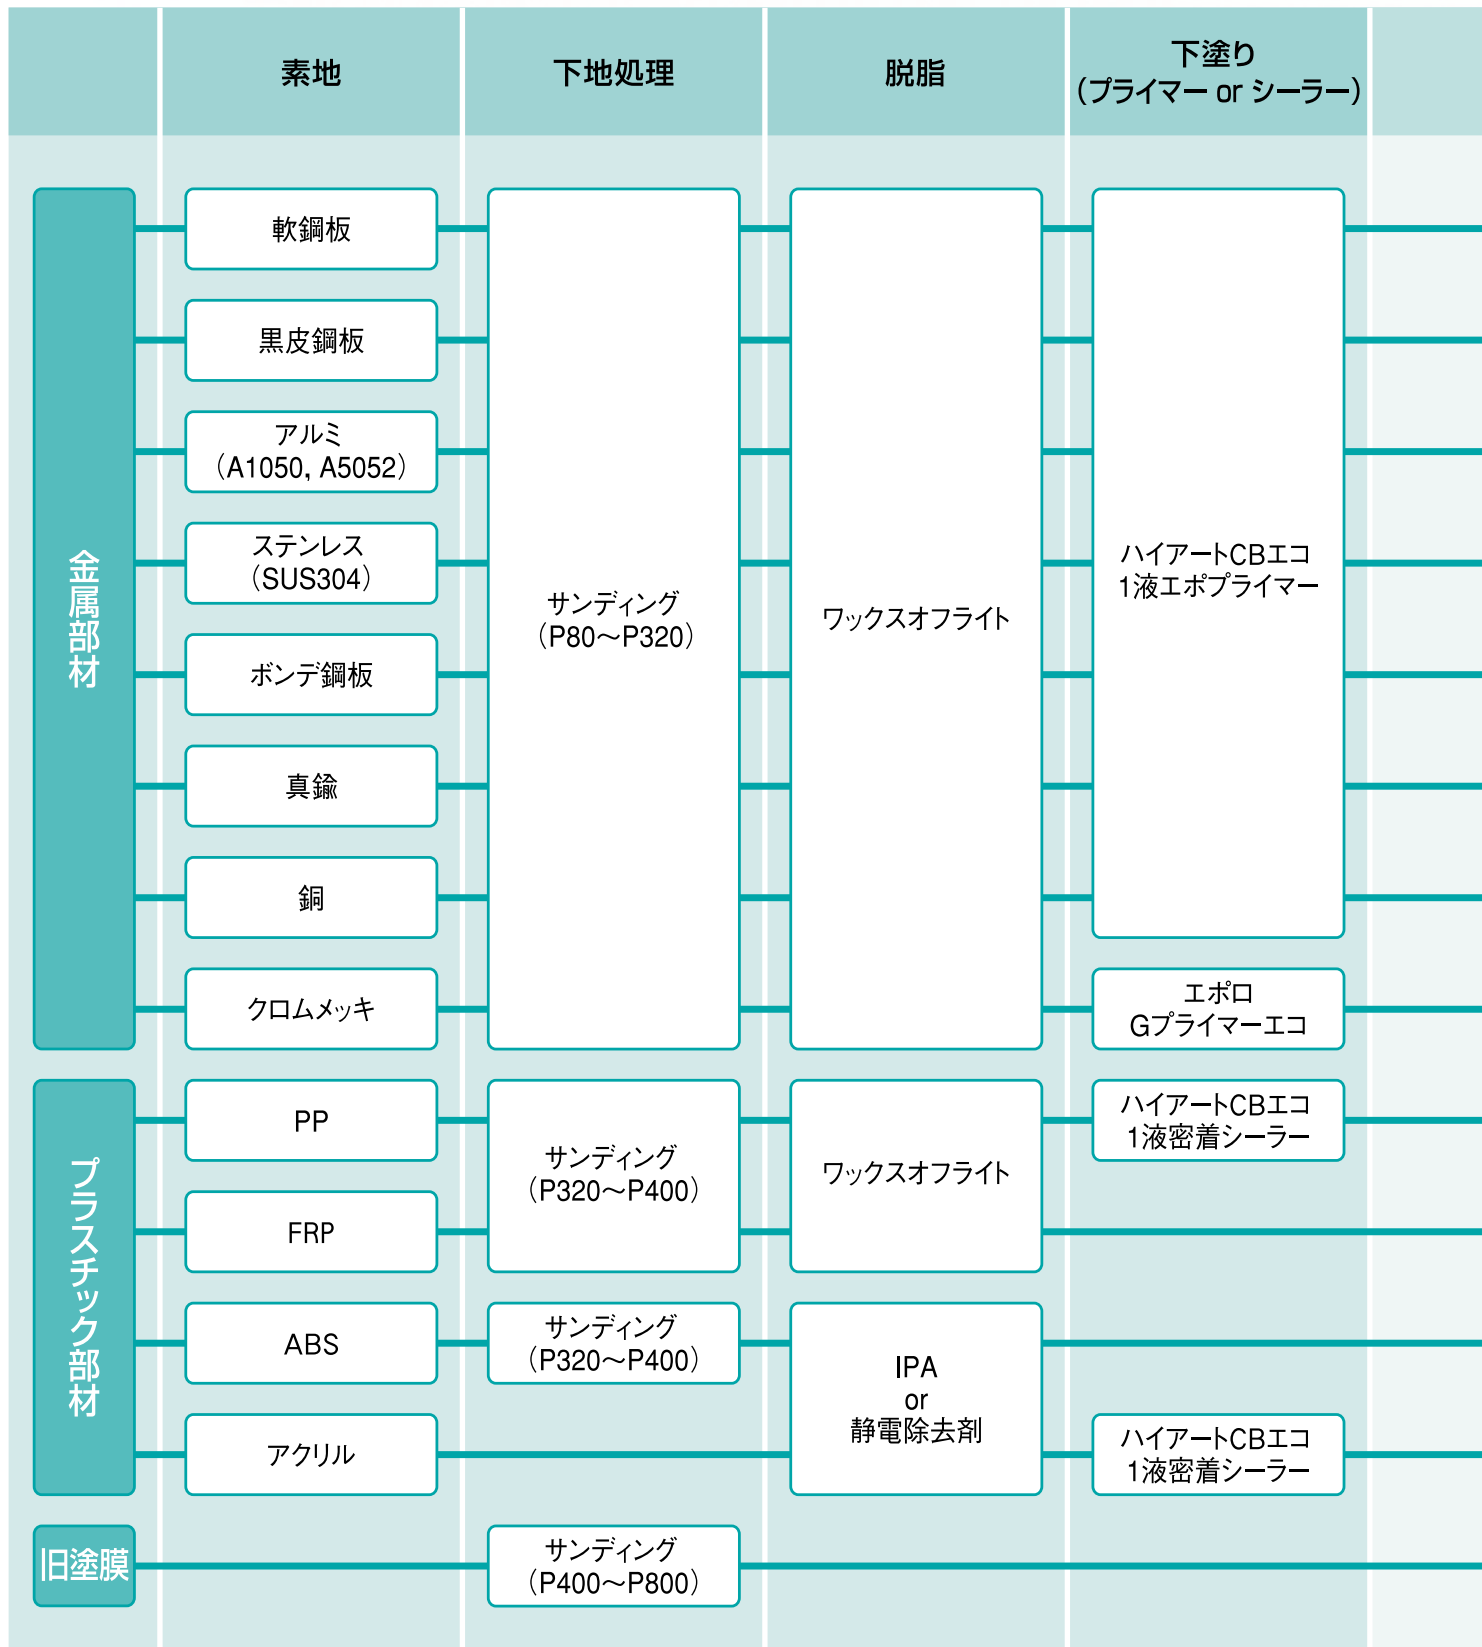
素地

下地処理

脱脂

下塗り
（プライマー or シーラー）

金属部材

軟鋼板

黒皮鋼板

アルミ
（A1050, A5052）

ステンレス
（SUS304）

ボンデ鋼板

真鍮

銅

クロムメッキ

サンディング
（P80～P320）

ワックスオフライト

ハイアートCBエコ
1液エポプライマー

エポロ
Gプライマーエコ

プラスチック部材

PP

FRP

ABS

アクリル

サンディング
（P320～P400）

ワックスオフライト

ハイアートCBエコ
1液密着シーラー

サンディング
（P320～P400）

IPA
or
静電除去剤

ハイアートCBエコ
1液密着シーラー

旧塗膜

サンディング
（P400～P800）